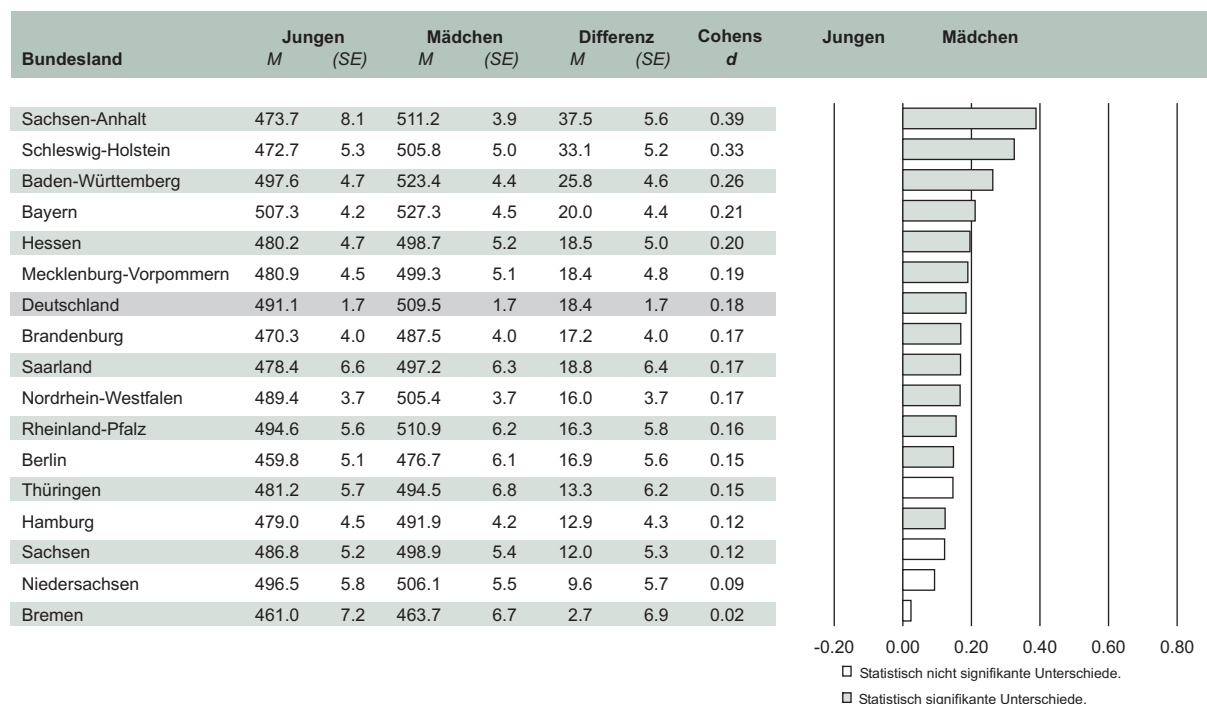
| Bundesland | Jungen M | Jungen (SE) | Mädchen M | Mädchen (SE) | Differenz M | Differenz (SE) | Cohens d |
|---|---|---|---|---|---|---|---|
| Sachsen-Anhalt | 473.7 | 8.1 | 511.2 | 3.9 | 37.5 | 5.6 | 0.39 |
| Schleswig-Holstein | 472.7 | 5.3 | 505.8 | 5.0 | 33.1 | 5.2 | 0.33 |
| Baden-Württemberg | 497.6 | 4.7 | 523.4 | 4.4 | 25.8 | 4.6 | 0.26 |
| Bayern | 507.3 | 4.2 | 527.3 | 4.5 | 20.0 | 4.4 | 0.21 |
| Hessen | 480.2 | 4.7 | 498.7 | 5.2 | 18.5 | 5.0 | 0.20 |
| Mecklenburg-Vorpommern | 480.9 | 4.5 | 499.3 | 5.1 | 18.4 | 4.8 | 0.19 |
| Deutschland | 491.1 | 1.7 | 509.5 | 1.7 | 18.4 | 1.7 | 0.18 |
| Brandenburg | 470.3 | 4.0 | 487.5 | 4.0 | 17.2 | 4.0 | 0.17 |
| Saarland | 478.4 | 6.6 | 497.2 | 6.3 | 18.8 | 6.4 | 0.17 |
| Nordrhein-Westfalen | 489.4 | 3.7 | 505.4 | 3.7 | 16.0 | 3.7 | 0.17 |
| Rheinland-Pfalz | 494.6 | 5.6 | 510.9 | 6.2 | 16.3 | 5.8 | 0.16 |
| Berlin | 459.8 | 5.1 | 476.7 | 6.1 | 16.9 | 5.6 | 0.15 |
| Thüringen | 481.2 | 5.7 | 494.5 | 6.8 | 13.3 | 6.2 | 0.15 |
| Hamburg | 479.0 | 4.5 | 491.9 | 4.2 | 12.9 | 4.3 | 0.12 |
| Sachsen | 486.8 | 5.2 | 498.9 | 5.4 | 12.0 | 5.3 | 0.12 |
| Niedersachsen | 496.5 | 5.8 | 506.1 | 5.5 | 9.6 | 5.7 | 0.09 |
| Bremen | 461.0 | 7.2 | 463.7 | 6.7 | 2.7 | 6.9 | 0.02 |

Jungen Mädchen

-0.20 0.00 0.20 0.40 0.60 0.80

Statistisch nicht signifikante Unterschiede.

Statistisch signifikante Unterschiede.